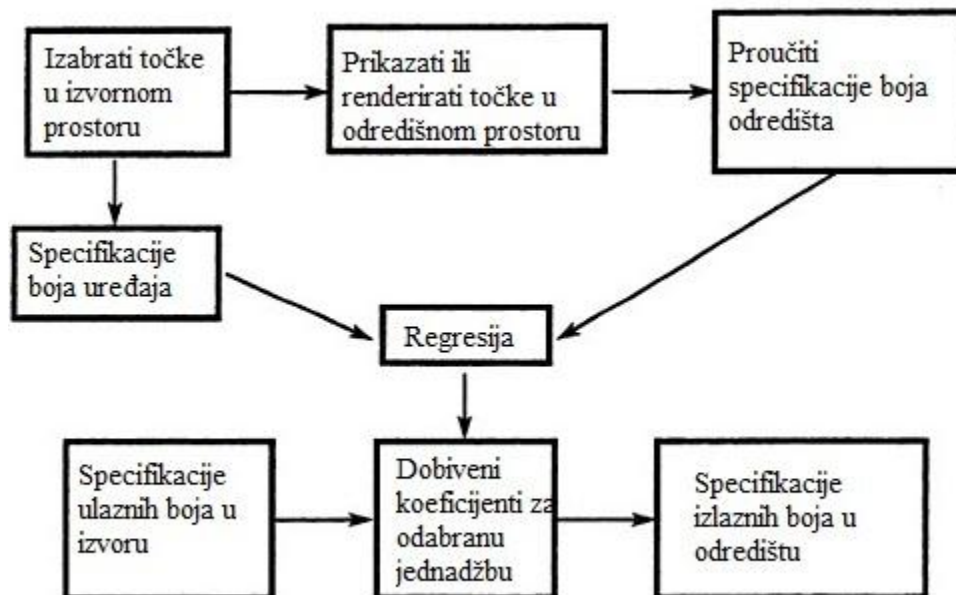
Izabrati točke u izvornom prostoru

Prikazati ili renderirati točke u odredišnom prostoru

Proučiti specifikacije boja odredišta

Specifikacije boja uređaja

Regresija

Specifikacije ulaznih boja u izvoru

Dobiveni koeficijenti za odabranu jednadžbu

Specifikacije izlaznih boja u odredištu